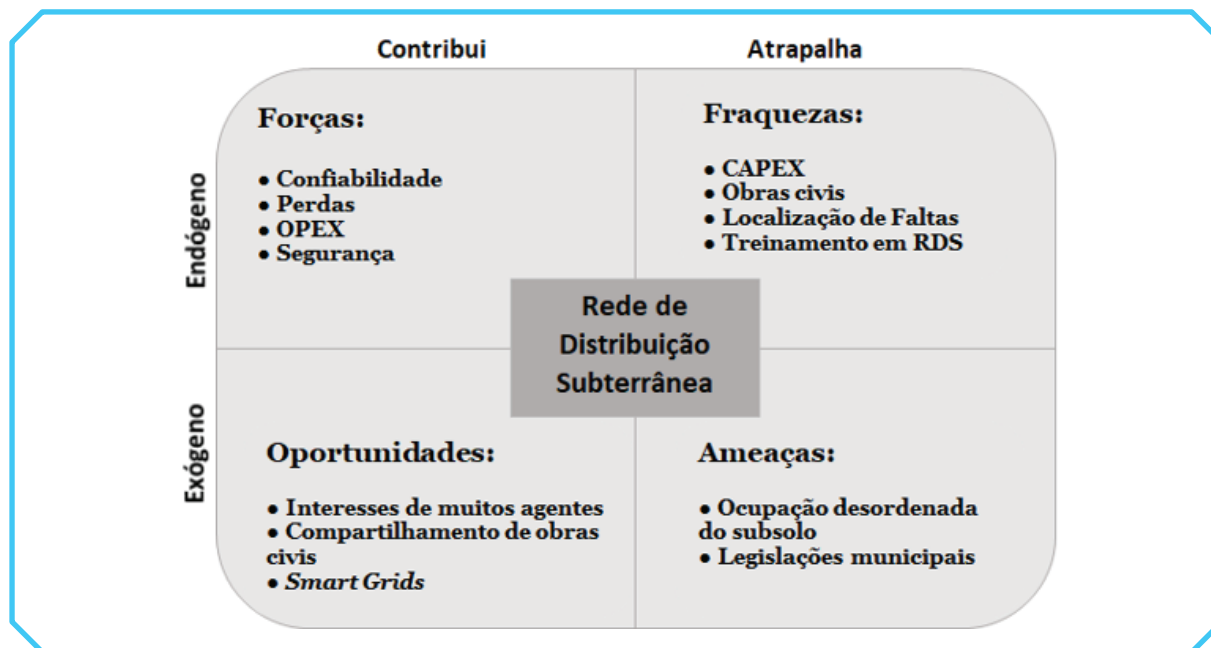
Contribui

Atrapalha

Endógeno

Exógeno

Forças:

• Confiabilidade
• Perdas
• OPEX
• Segurança

Fraquezas:

• CAPEX
• Obras civis
• Localização de Faltas
• Treinamento em RDS

Rede de Distribuição Subterrânea

Oportunidades:

• Interesses de muitos agentes
• Compartilhamento de obras civis
• *Smart Grids*

Ameaças:

• Ocupação desordenada do subsolo
• Legislações municipais